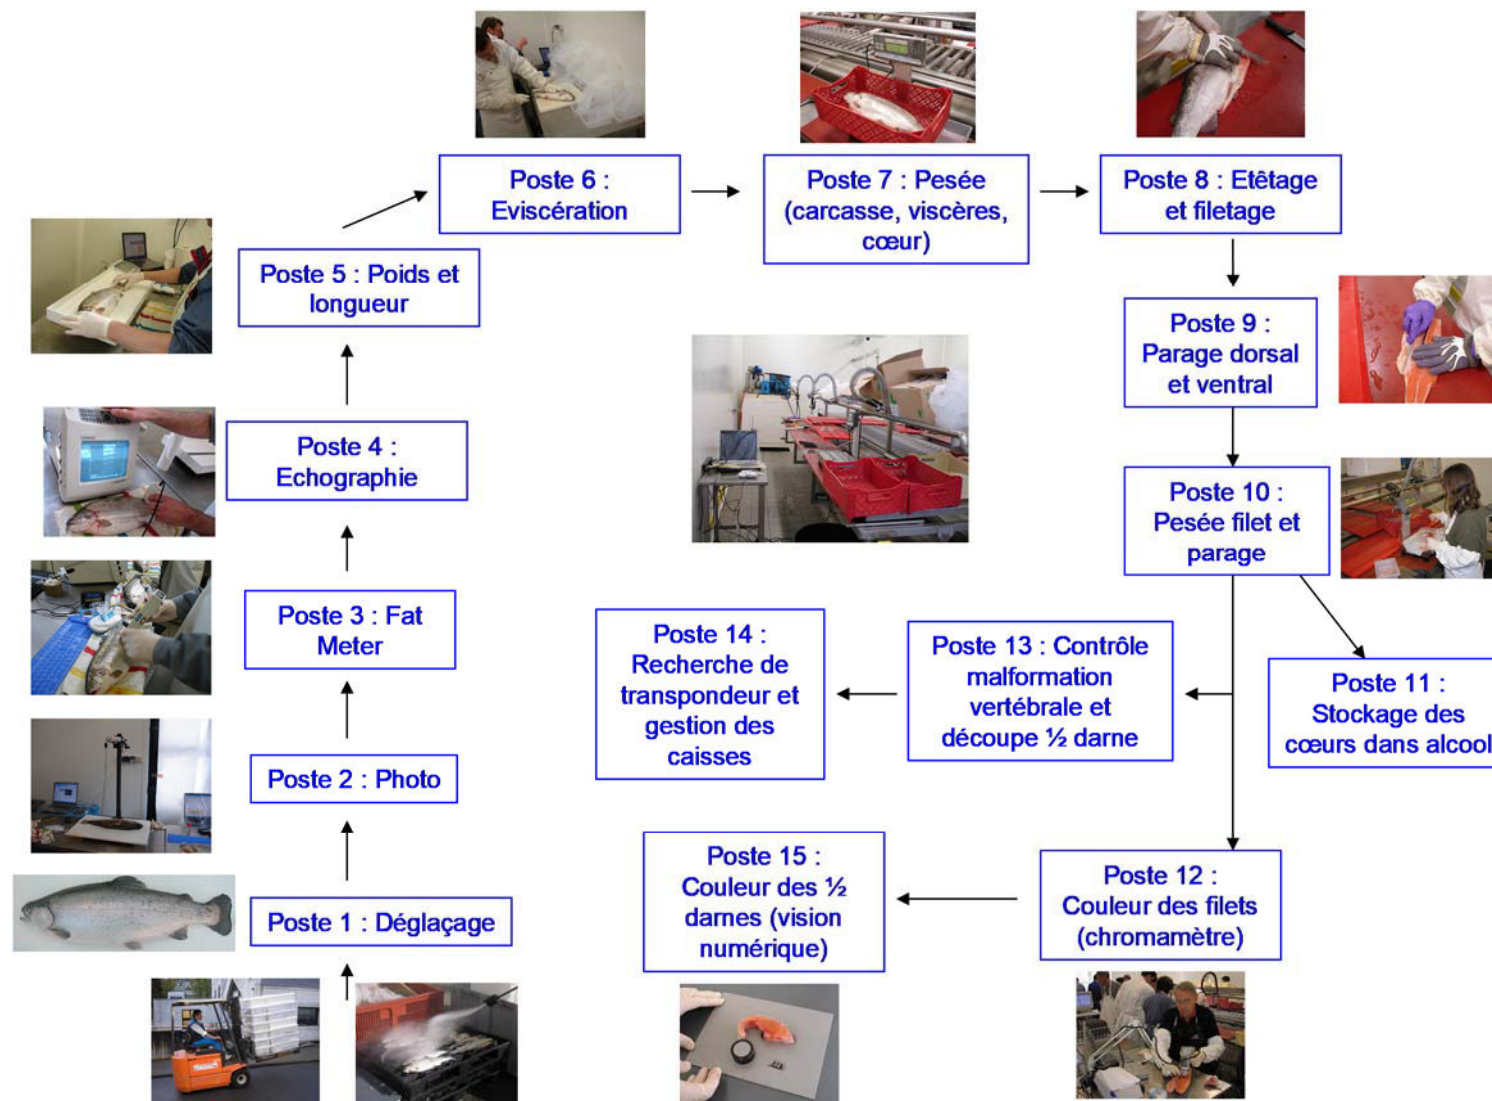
Poste 6 : Eviscération

Poste 7 : Pesée (carcasse, viscères, cœur)

Poste 8 : Etêtage et filetage

Poste 5 : Poids et longueur

Poste 9 : Parage dorsal et ventral

Poste 4 : Echographie

Poste 10 : Pesée filet et parage

Poste 3 : Fat Meter

Poste 14 : Recherche de transpondeur et gestion des caisses

Poste 13 : Contrôle malformation vertébrale et découpe ½ darne

Poste 11 : Stockage des cœurs dans alcool

Poste 2 : Photo

Poste 15 : Couleur des ½ darnes (vision numérique)

Poste 12 : Couleur des filets (chromamètre)

Poste 1 : Déglaçage